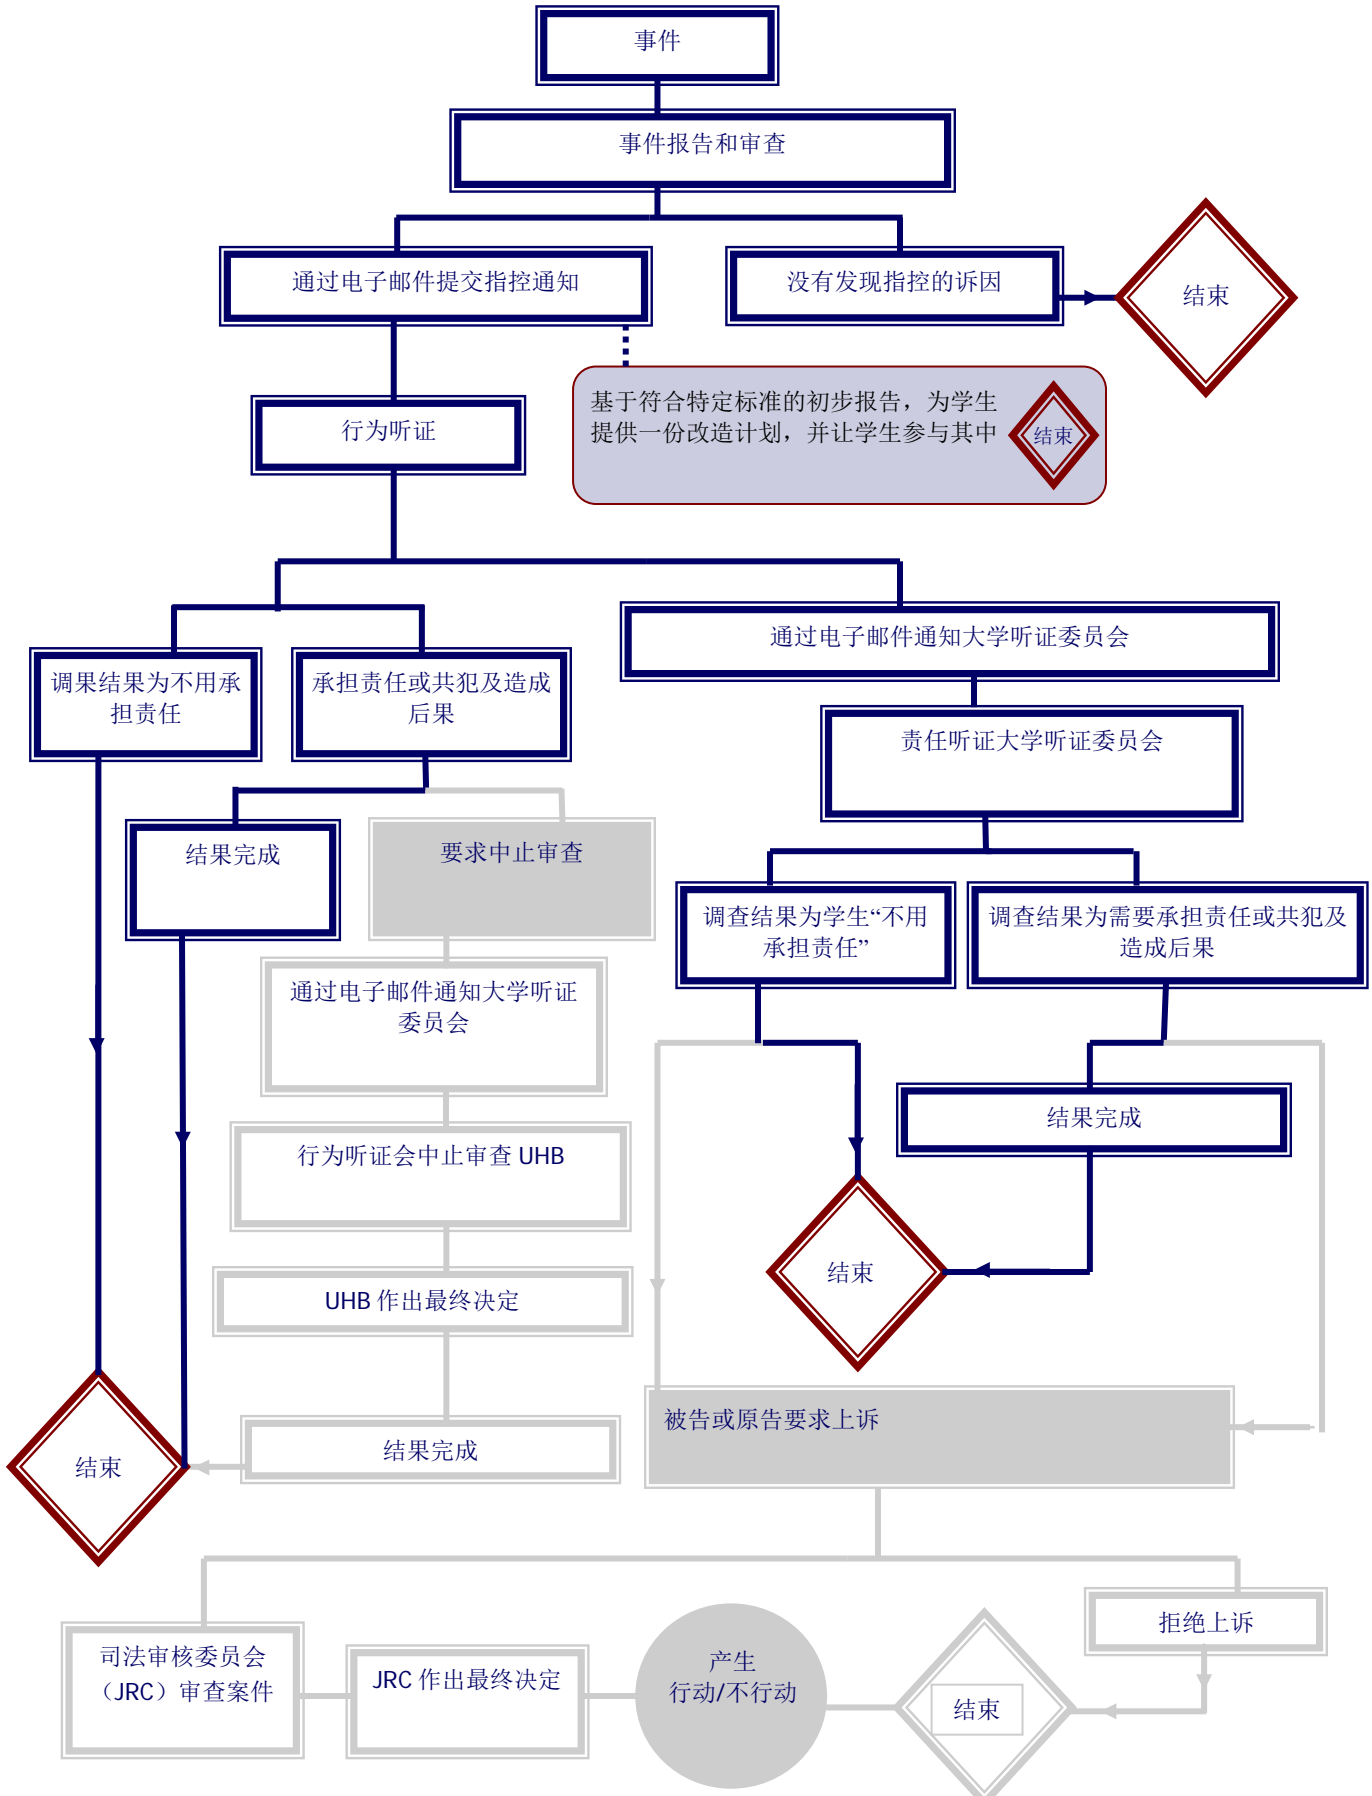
事件

事件报告和审查

通过电子邮件提交指控通知

没有发现指控的诉因

结束

基于符合特定标准的初步报告，为学生提供一份改造计划，并让学生参与其中

结束

行为听证

通过电子邮件通知大学听证委员会

调果结果为不用承担责任

承担责任或共犯及造成后果

责任听证大学听证委员会

结果完成

要求中止审查

调查结果为学生“不用承担责任”

调查结果为需要承担责任或共犯及造成后果

通过电子邮件通知大学听证委员会

结果完成

行为听证会中止审查 UHB

结束

UHB 作出最终决定

被告或原告要求上诉

结束

结果完成

拒绝上诉

司法审核委员会（JRC）审查案件

JRC 作出最终决定

产生行动/不行动

结束